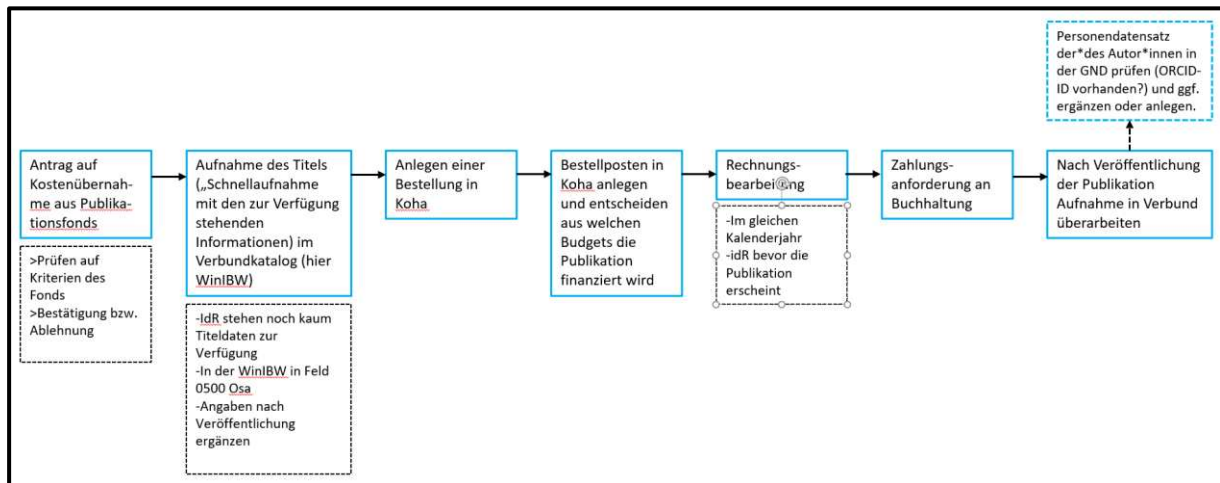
Personendatensatz der*des Autor*innen in der GND prüfen (ORCID-ID vorhanden?) und ggf. ergänzen oder anlegen.

Antrag auf Kostenübernahme aus Publikationsfonds

>Prüfen auf Kriterien des Fonds
>Bestätigung bzw. Ablehnung

Aufnahme des Titels („Schnellaufnahme mit den zur Verfügung stehenden Informationen) im Verbundkatalog (hier WinIBW)

-IdR stehen noch kaum Titeldaten zur Verfügung
-In der WinIBW in Feld 0500 Osa
-Angaben nach Veröffentlichung ergänzen

Anlegen einer Bestellung in Koha

Bestellposten in Koha anlegen und entscheiden aus welchen Budgets die Publikation finanziert wird

Rechnungsbearbei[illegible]ng

-Im gleichen Kalenderjahr
-idR bevor die Publikation erscheint

Zahlungsanforderung an Buchhaltung

Nach Veröffentlichung der Publikation Aufnahme in Verbund überarbeiten